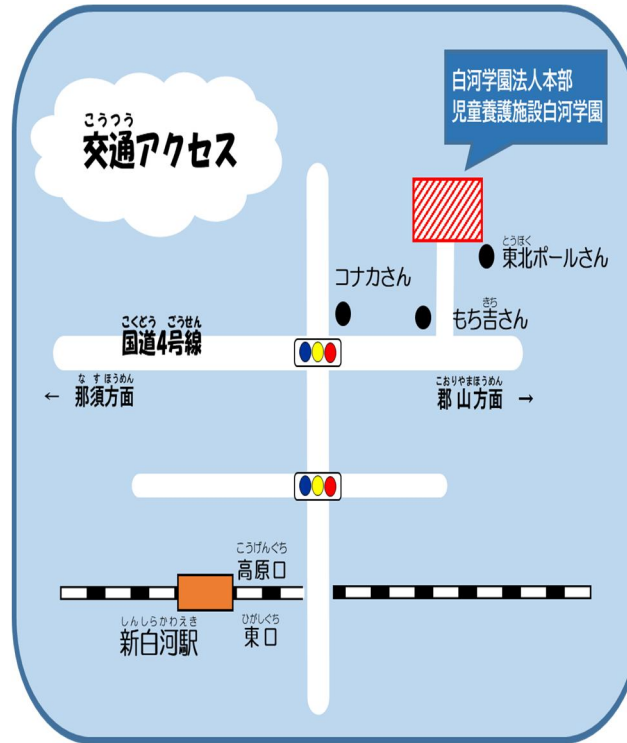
こうつう
交通アクセス

白河学園法人本部
児童養護施設白河学園

とうほく
東北ポールさん

コナカさん

きち
もち吉さん

こくどう ごうせん
国道4号線

な す ほうめん
← 那須方面

こおりやまほうめん
郡山方面 →

こうげんぐち
高原口

しんしらかわえき
新白河駅

ひがしぐち
東口